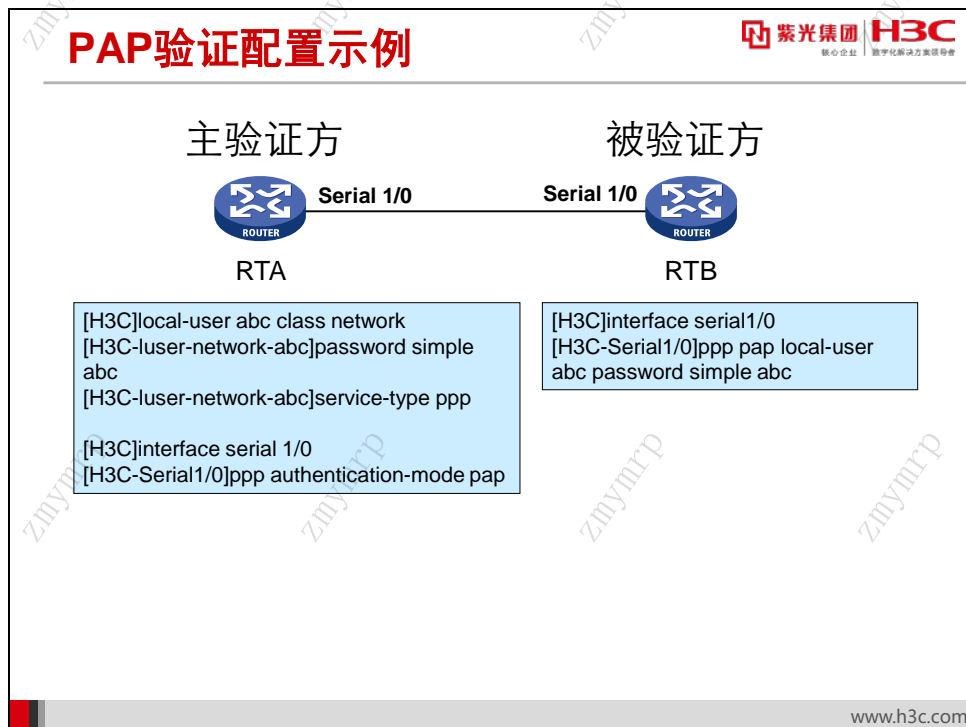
PAP验证配置示例

紫光集团 核心企业 H3C 数字化解决方案领导者

主验证方

被验证方

Serial 1/0

Serial 1/0

ROUTER

ROUTER

RTA

RTB

[H3C]local-user abc class network
[H3C-luser-network-abc]password simple abc
[H3C-luser-network-abc]service-type ppp

[H3C]interface serial 1/0
[H3C-Serial1/0]ppp authentication-mode pap

[H3C]interface serial1/0
[H3C-Serial1/0]ppp pap local-user abc password simple abc

zmymrp

www.h3c.com